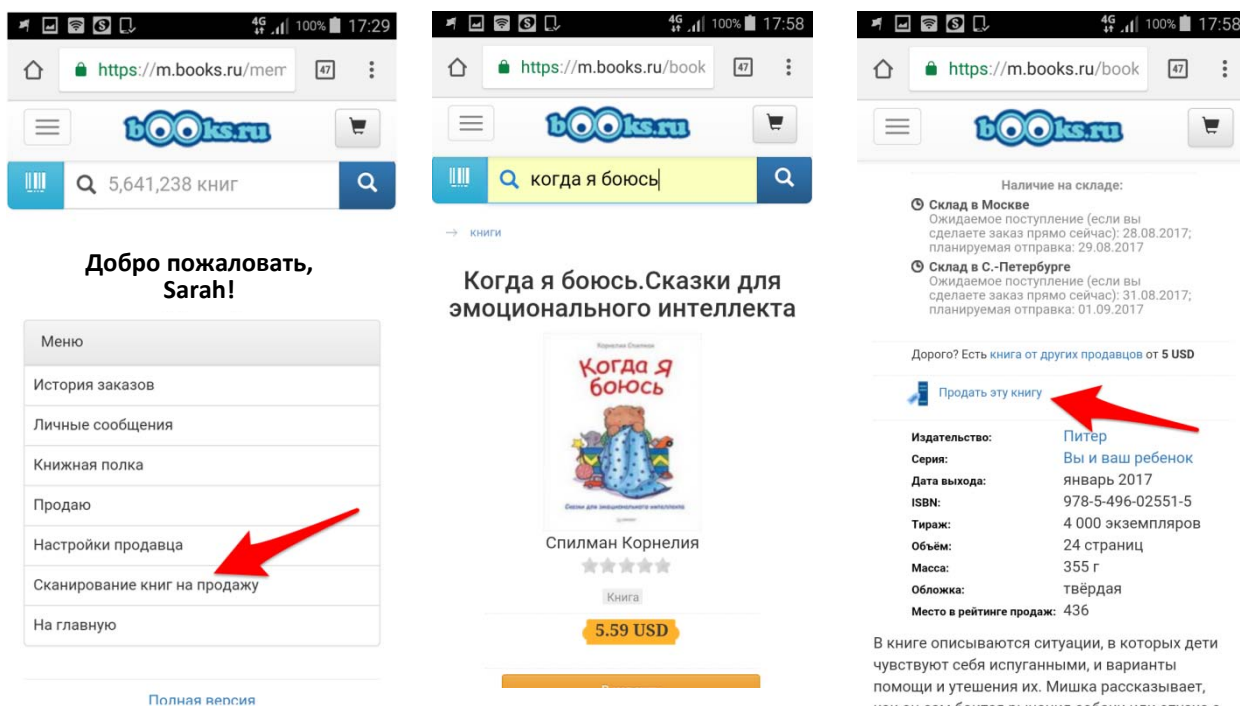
4G 100% 17:29

https://m.books.ru/mem

47

bOOks.ru

5,641,238 книг

Добро пожаловать, Sarah!

Меню

История заказов

Личные сообщения

Книжная полка

Продаю

Настройки продавца

Сканирование книг на продажу

На главную

Полная версия

4G 100% 17:58

https://m.books.ru/book

47

bOOks.ru

когда я боюсь

→ книги

Когда я боюсь.Сказки для эмоционального интеллекта

Корнелия Спилман

Когда я боюсь

Сказки для эмоционального интеллекта

Спилман Корнелия

Книга

5.59 USD

4G 100% 17:58

https://m.books.ru/book

47

bOOks.ru

Наличие на складе:

Склад в Москве
Ожидаемое поступление (если вы сделаете заказ прямо сейчас): 28.08.2017; планируемая отправка: 29.08.2017

Склад в С.-Петербурге
Ожидаемое поступление (если вы сделаете заказ прямо сейчас): 31.08.2017; планируемая отправка: 01.09.2017

Дорого? Есть книга от других продавцов от 5 USD

Продать эту книгу

| | |
|---|---|
| Издательство: | Питер |
| Серия: | Вы и ваш ребенок |
| Дата выхода: | январь 2017 |
| ISBN: | 978-5-496-02551-5 |
| Тираж: | 4 000 экземпляров |
| Объём: | 24 страниц |
| Масса: | 355 г |
| Обложка: | твёрдая |
| Место в рейтинге продаж: | 436 |

В книге описываются ситуации, в которых дети чувствуют себя испуганными, и варианты помощи и утешения их. Мишка рассказывает, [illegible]